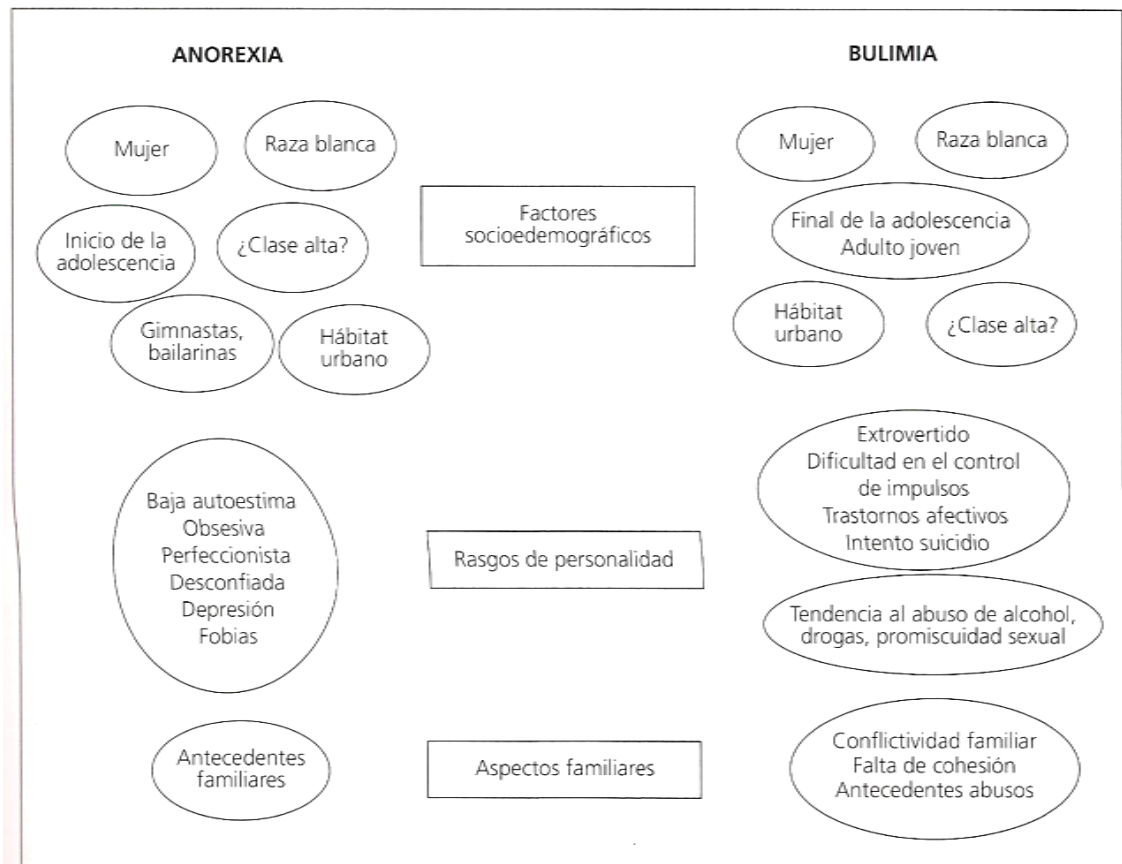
ANOREXIA

BULIMIA

Mujer

Raza blanca

Inicio de la adolescencia

¿Clase alta?

Gimnastas, bailarinas

Hábitat urbano

Factores socioedemográficos

Mujer

Raza blanca

Final de la adolescencia
Adulto joven

Hábitat urbano

¿Clase alta?

Baja autoestima
Obsesiva
Perfeccionista
Desconfiada
Depresión
Fobias

Rasgos de personalidad

Extrovertido
Dificultad en el control de impulsos
Trastornos afectivos
Intento suicidio

Tendencia al abuso de alcohol, drogas, promiscuidad sexual

Antecedentes familiares

Aspectos familiares

Conflictividad familiar
Falta de cohesión
Antecedentes abusos